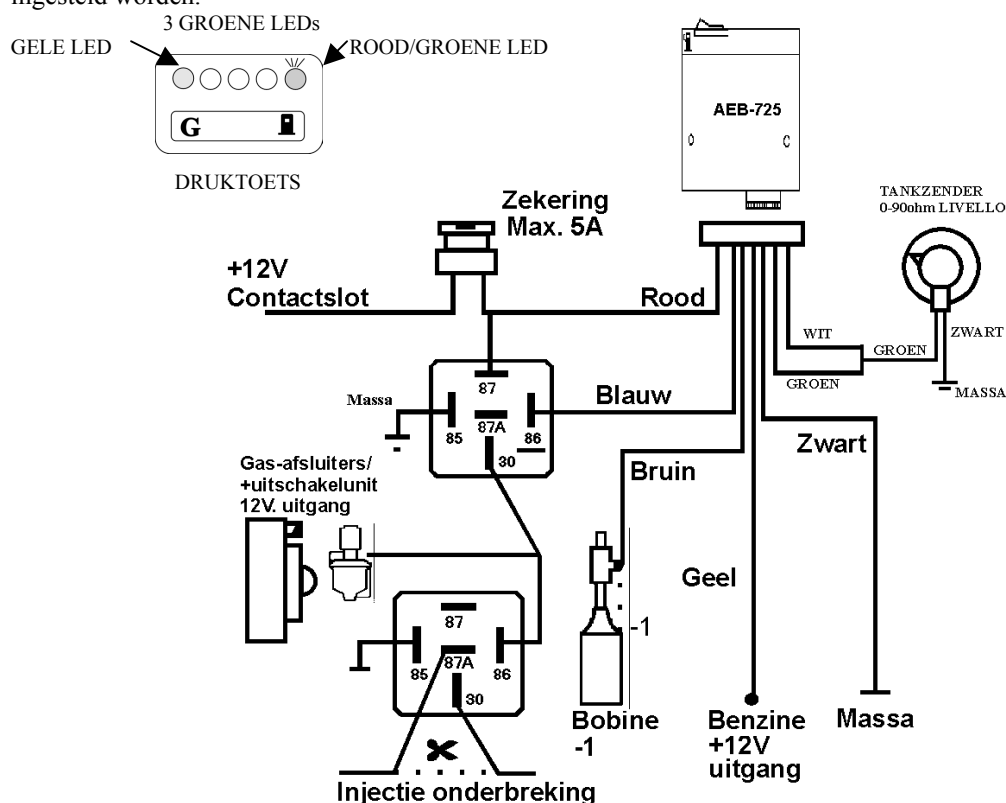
ingesteld worden.

3 GROENE LEDs
GELE LED
ROOD/GROENE LED
G
DRUKTOETS

AEB-725

Zekering
Max. 5A

TANKZENDER
0-90ohm LIVELLO

+12V
Contactslot

Rood

WIT
GROEN
ZWART
GROEN
MASSA

Massa
87
85
87A
86
30

Blauw

Zwart

Bruin

Gas-afsluiters/
+uitschakelunit
12V. uitgang

Geel

87
85
87A
86
30

-1

Bobine
-1

Benzine
+12V
uitgang

Massa

Injectie onderbreking